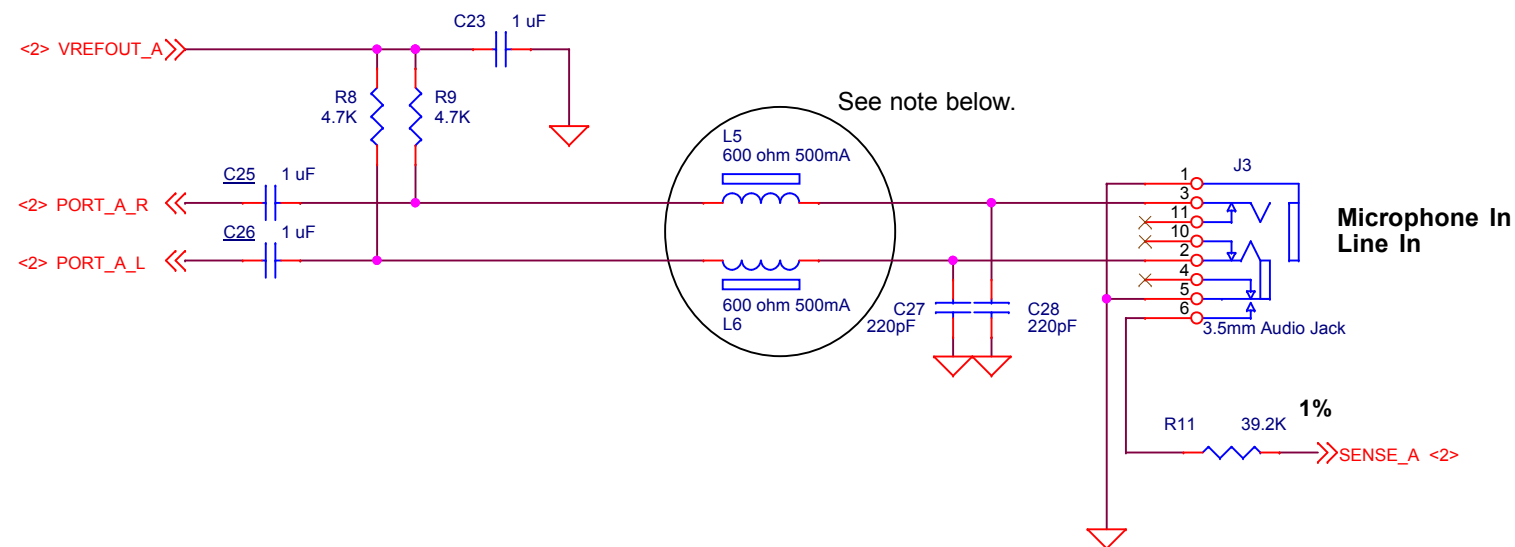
<2> VREFOUT_A

C23 1 uF

R8
4.7K

R9
4.7K

See note below.

L5
600 ohm 500mA

C25 1 uF

<2> PORT_A_R

C26 1 uF

<2> PORT_A_L

600 ohm 500mA
L6

C27
220pF

C28
220pF

J3

1
3
11
10
2
4
5
6

3.5mm Audio Jack

Microphone In
Line In

1%

R11 39.2K

SENSE_A <2>